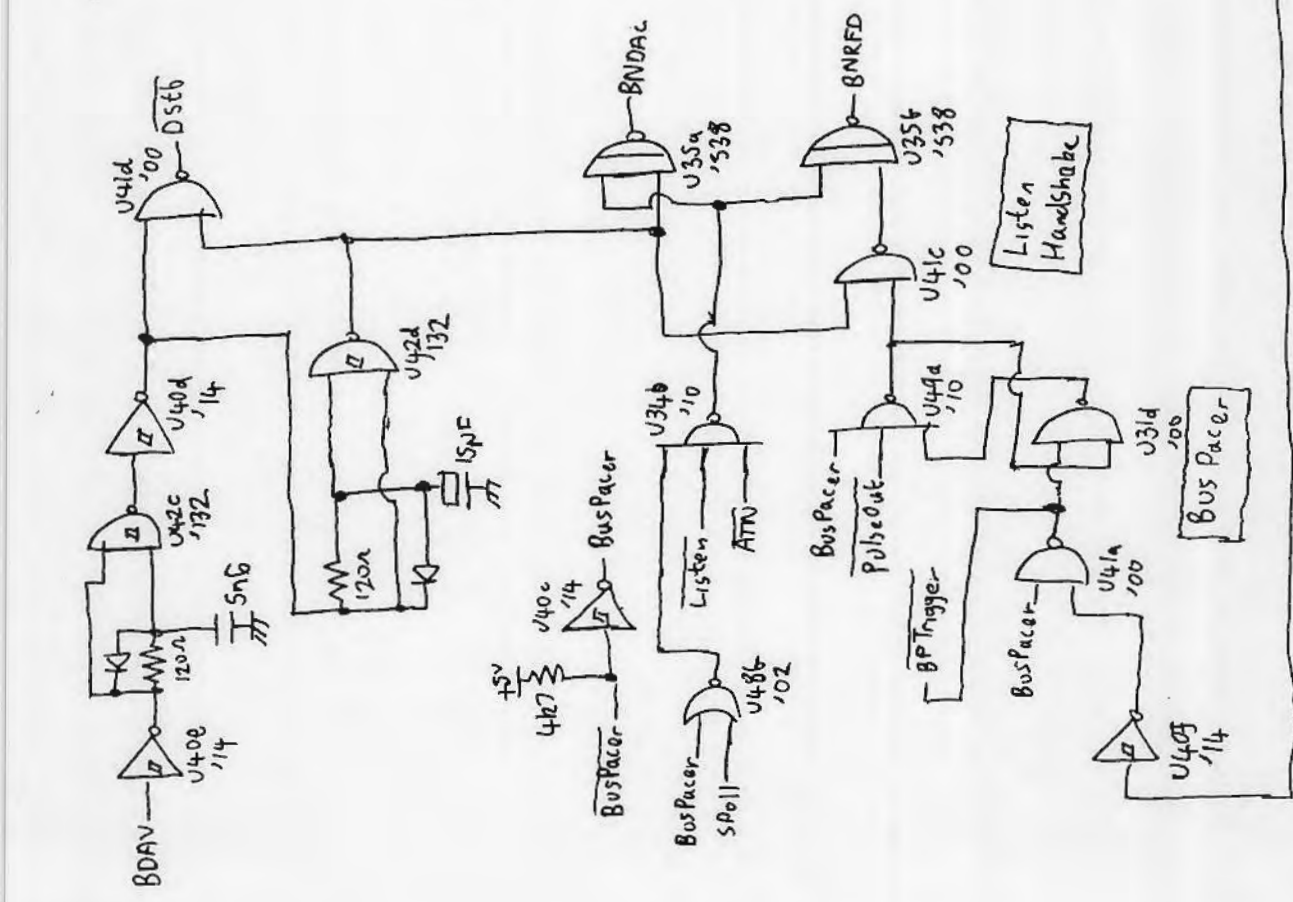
BNDAC
BNRFD
Dstb
U41d
'00
U35a
'538
U35b
'538
Listen Handshake
U41c
'00
U42d
'132
U40d
'14
15pF
U34b
'10
U49a
'10
U31d
'00
Bus Pacer
U42c
'132
5n6
120Ω
120Ω
BusPacer
U40c
'14
Listen
ATN
BusPacer
PulseOut
BPTrigger
U41a
'00
BusPacer
+5V
4k7
BusPacer
U48b
'02
U40e
'14
BDAV
BusPacer
SPoll
U40f
'14